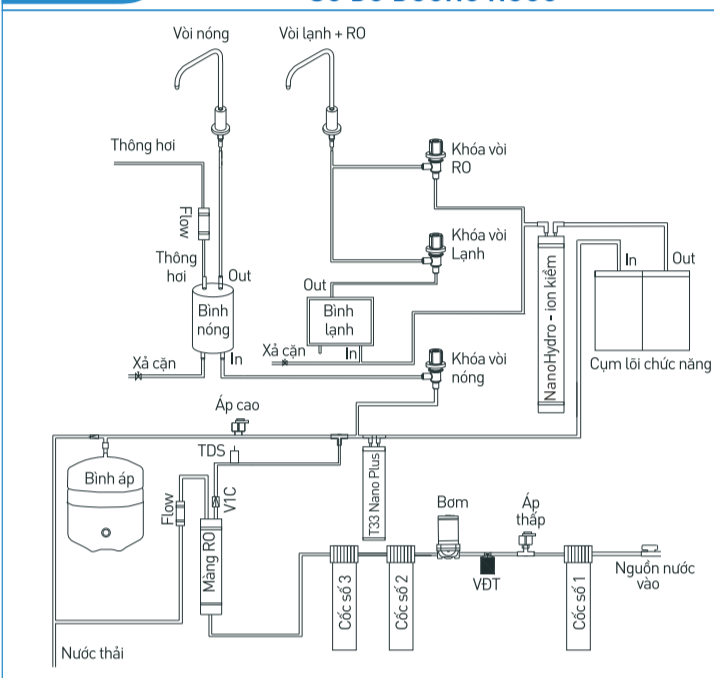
Vòi nóng
Vòi lạnh + RO
Thông hơi
Khóa vòi RO
Flow
Khóa vòi Lạnh
Thông hơi
Out
In
Out
NanoHydro - ion kiềm
Out
Bình nóng
Bình lạnh
Xả cặn
In
Xả cặn
In
Cụm lõi chức năng
Khóa vòi nóng
Áp cao
TDS
Bình áp
Flow
V1C
T33 Nano Plus
Bơm
Áp thấp
Màng RO
Cốc số 3
Cốc số 2
VĐT
Cốc số 1
Nguồn nước vào
Nước thải